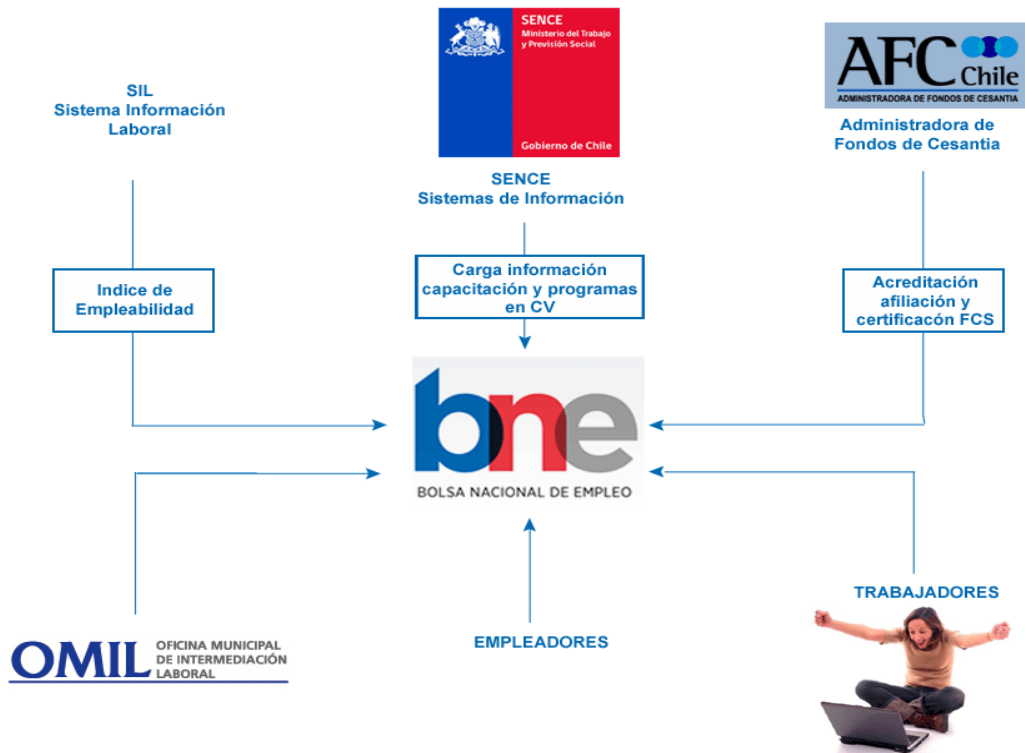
SIL
Sistema Información
Laboral

SENCE
Ministerio del Trabajo y Previsión Social
Gobierno de Chile

SENCE
Sistemas de Información

AFC Chile
ADMINISTRADORA DE FONDOS DE CESANTIA

Administradora de
Fondos de Cesantía

Indice de
Empleabilidad

Carga información
capacitación y programas
en CV

Acreditación
afiliación y
certificacón FCS

bne
BOLSA NACIONAL DE EMPLEO

OMIL OFICINA MUNICIPAL DE INTERMEDIACIÓN LABORAL

EMPLEADORES

TRABAJADORES